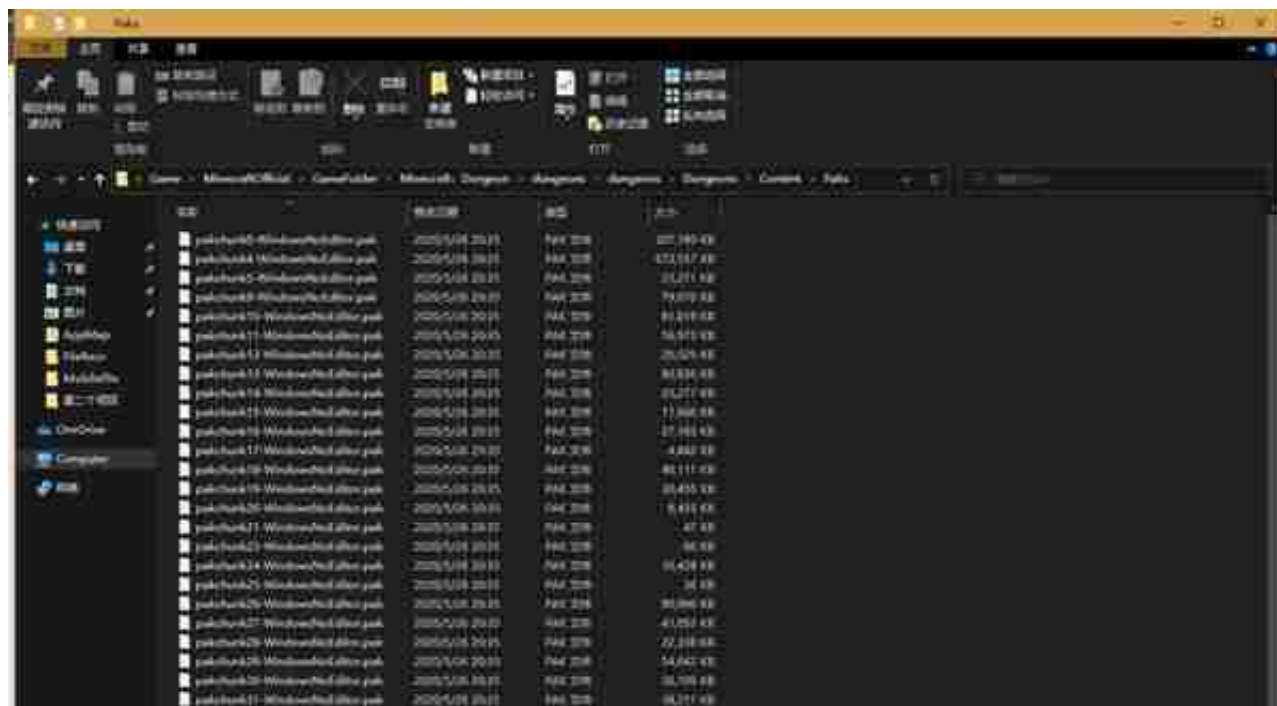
Paks

文件 主页 共享 查看

Game › MinecraftOfficial › GameFolder › Minecraft Dungeons › dungeons › dungeons › Dungeons › Content › Paks

名称 修改日期 类型 大小

| 名称 | 修改日期 | 类型 | 大小 |
|---|---|---|---|
| pakchunk0-WindowsNoEditor.pak | 2020/5/26 20:35 | PAK 文件 | 327,749 KB |
| pakchunk4-WindowsNoEditor.pak | 2020/5/26 20:35 | PAK 文件 | 472,597 KB |
| pakchunk5-WindowsNoEditor.pak | 2020/5/26 20:35 | PAK 文件 | 23,271 KB |
| pakchunk9-WindowsNoEditor.pak | 2020/5/26 20:35 | PAK 文件 | 79,070 KB |
| pakchunk10-WindowsNoEditor.pak | 2020/5/26 20:35 | PAK 文件 | 81,819 KB |
| pakchunk11-WindowsNoEditor.pak | 2020/5/26 20:35 | PAK 文件 | 56,973 KB |
| pakchunk12-WindowsNoEditor.pak | 2020/5/26 20:35 | PAK 文件 | 29,025 KB |
| pakchunk13-WindowsNoEditor.pak | 2020/5/26 20:35 | PAK 文件 | 80,836 KB |
| pakchunk14-WindowsNoEditor.pak | 2020/5/26 20:35 | PAK 文件 | 23,277 KB |
| pakchunk15-WindowsNoEditor.pak | 2020/5/26 20:35 | PAK 文件 | 77,866 KB |
| pakchunk16-WindowsNoEditor.pak | 2020/5/26 20:35 | PAK 文件 | 27,193 KB |
| pakchunk17-WindowsNoEditor.pak | 2020/5/26 20:35 | PAK 文件 | 4,860 KB |
| pakchunk18-WindowsNoEditor.pak | 2020/5/26 20:35 | PAK 文件 | 40,111 KB |
| pakchunk19-WindowsNoEditor.pak | 2020/5/26 20:35 | PAK 文件 | 20,455 KB |
| pakchunk20-WindowsNoEditor.pak | 2020/5/26 20:35 | PAK 文件 | 8,455 KB |
| pakchunk21-WindowsNoEditor.pak | 2020/5/26 20:35 | PAK 文件 | 47 KB |
| pakchunk23-WindowsNoEditor.pak | 2020/5/26 20:35 | PAK 文件 | 66 KB |
| pakchunk24-WindowsNoEditor.pak | 2020/5/26 20:35 | PAK 文件 | 19,424 KB |
| pakchunk25-WindowsNoEditor.pak | 2020/5/26 20:35 | PAK 文件 | 36 KB |
| pakchunk26-WindowsNoEditor.pak | 2020/5/26 20:35 | PAK 文件 | 99,846 KB |
| pakchunk27-WindowsNoEditor.pak | 2020/5/26 20:35 | PAK 文件 | 43,092 KB |
| pakchunk28-WindowsNoEditor.pak | 2020/5/26 20:35 | PAK 文件 | 22,238 KB |
| pakchunk29-WindowsNoEditor.pak | 2020/5/26 20:35 | PAK 文件 | 54,042 KB |
| pakchunk30-WindowsNoEditor.pak | 2020/5/26 20:35 | PAK 文件 | 36,109 KB |
| pakchunk31-WindowsNoEditor.pak | 2020/5/26 20:35 | PAK 文件 | 38,211 KB |

快速访问
桌面
下载
文档
图片
AppMap
Firefox
Mobile
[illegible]
OneDrive
Computer
网络